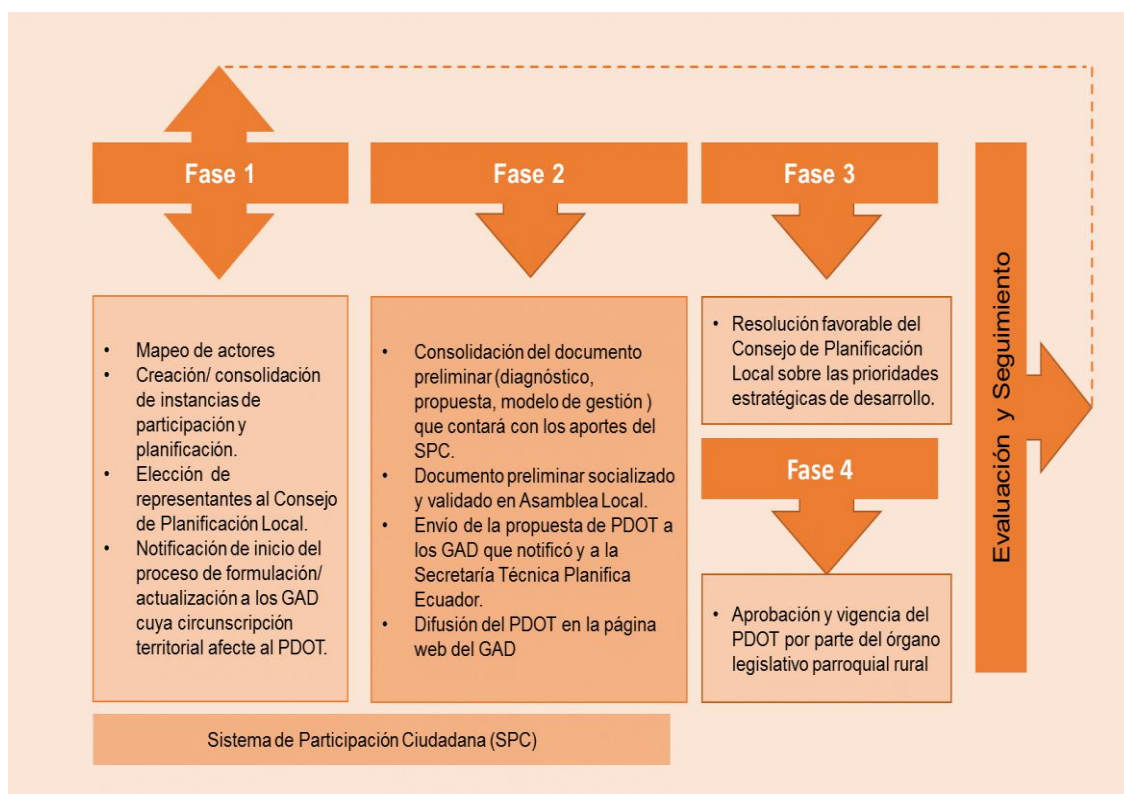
Fase 1

Fase 2

Fase 3

Evaluación y Seguimiento

• Mapeo de actores
• Creación/ consolidación de instancias de participación y planificación.
• Elección de representantes al Consejo de Planificación Local.
• Notificación de inicio del proceso de formulación/ actualización a los GAD cuya circunscripción territorial afecte al PDOT.

• Consolidación del documento preliminar (diagnóstico, propuesta, modelo de gestión ) que contará con los aportes del SPC.
• Documento preliminar socializado y validado en Asamblea Local.
• Envío de la propuesta de PDOT a los GAD que notificó y a la Secretaría Técnica Planifica Ecuador.
• Difusión del PDOT en la página web del GAD

• Resolución favorable del Consejo de Planificación Local sobre las prioridades estratégicas de desarrollo.

Fase 4

• Aprobación y vigencia del PDOT por parte del órgano legislativo parroquial rural

Sistema de Participación Ciudadana (SPC)